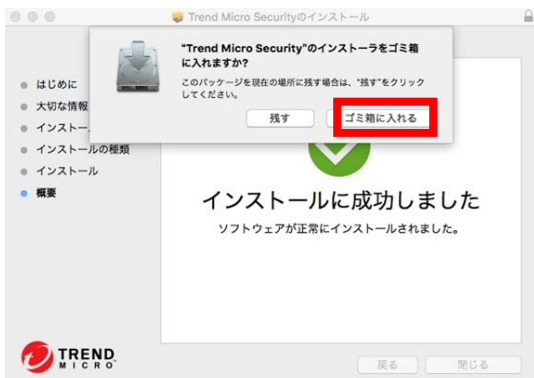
Trend Micro Securityのインストール

"Trend Micro Security"のインストーラをゴミ箱に入れますか?

このパッケージを現在の場所に残す場合は、"残す"をクリックしてください。

残す

ゴミ箱に入れる

はじめに
大切な情報
インストー
インストールの種類
インストール
概要

インストールに成功しました

ソフトウェアが正常にインストールされました。

TREND MICRO

戻る

閉じる